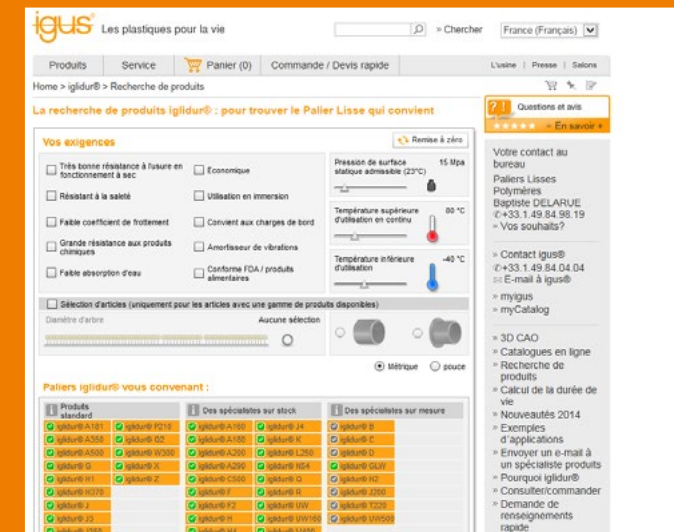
igus® Les plastiques pour la vie

» Chercher France (Français)

Produits Service Panier (0) Commande / Devis rapide L'usine | Presse | Salons

Home > iglidur® > Recherche de produits

La recherche de produits iglidur® : pour trouver le Palier Lisse qui convient

Vos exigences

Remise à zéro

Très bonne résistance à l'usure en fonctionnement à sec

Résistant à la saleté

Faible coefficient de frottement

Grande résistance aux produits chimiques

Faible absorption d'eau

Economique

Utilisation en immersion

Convient aux charges de bord

Amortisseur de vibrations

Conforme FDA / produits alimentaires

Pression de surface statique admissible (23°C) 15 Mpa

Température supérieure d'utilisation en continu 90 °C

Température inférieure d'utilisation -40 °C

Sélection d'articles (uniquement pour les articles avec une gamme de produits disponibles)

Diamètre d'arbre

Aucune sélection

Métrique pouce

Paliers iglidur® vous convenant :

| Produits standard | | Des spécialistes sur stock | | Des spécialistes sur mesure |
|---|---|---|---|---|
| iglidur® A181 | iglidur® P210 | iglidur® A160 | iglidur® J4 | iglidur® B |
| iglidur® A350 | iglidur® G2 | iglidur® A180 | iglidur® K | iglidur® C |
| iglidur® A500 | iglidur® W300 | iglidur® A200 | iglidur® L250 | iglidur® D |
| iglidur® G | iglidur® X | iglidur® A290 | iglidur® NS4 | iglidur® GLW |
| iglidur® H1 | iglidur® Z | iglidur® C500 | iglidur® Q | iglidur® H2 |
| iglidur® H370 | | iglidur® F | iglidur® R | iglidur® J200 |
| iglidur® J | | iglidur® F2 | iglidur® UW | iglidur® T220 |
| iglidur® J3 | | iglidur® H | iglidur® UW160 | iglidur® UW500 |

Questions et avis

» En savoir +

Votre contact au bureau
Paliers Lisses Polymères
Baptiste DELARUE
✆+33.1.49.84.98.19
» Vos souhaits?

» Contact igus®
✆+33.1.49.84.04.04
✉ E-mail à igus®

» myigus
» myCatalog

» 3D CAO
» Catalogues en ligne
» Recherche de produits
» Calcul de la durée de vie
» Nouveautés 2014
» Exemples d'applications
» Envoyer un e-mail à un spécialiste produits
» Pourquoi iglidur®
» Consulter/commander
» Demande de renseignements rapide